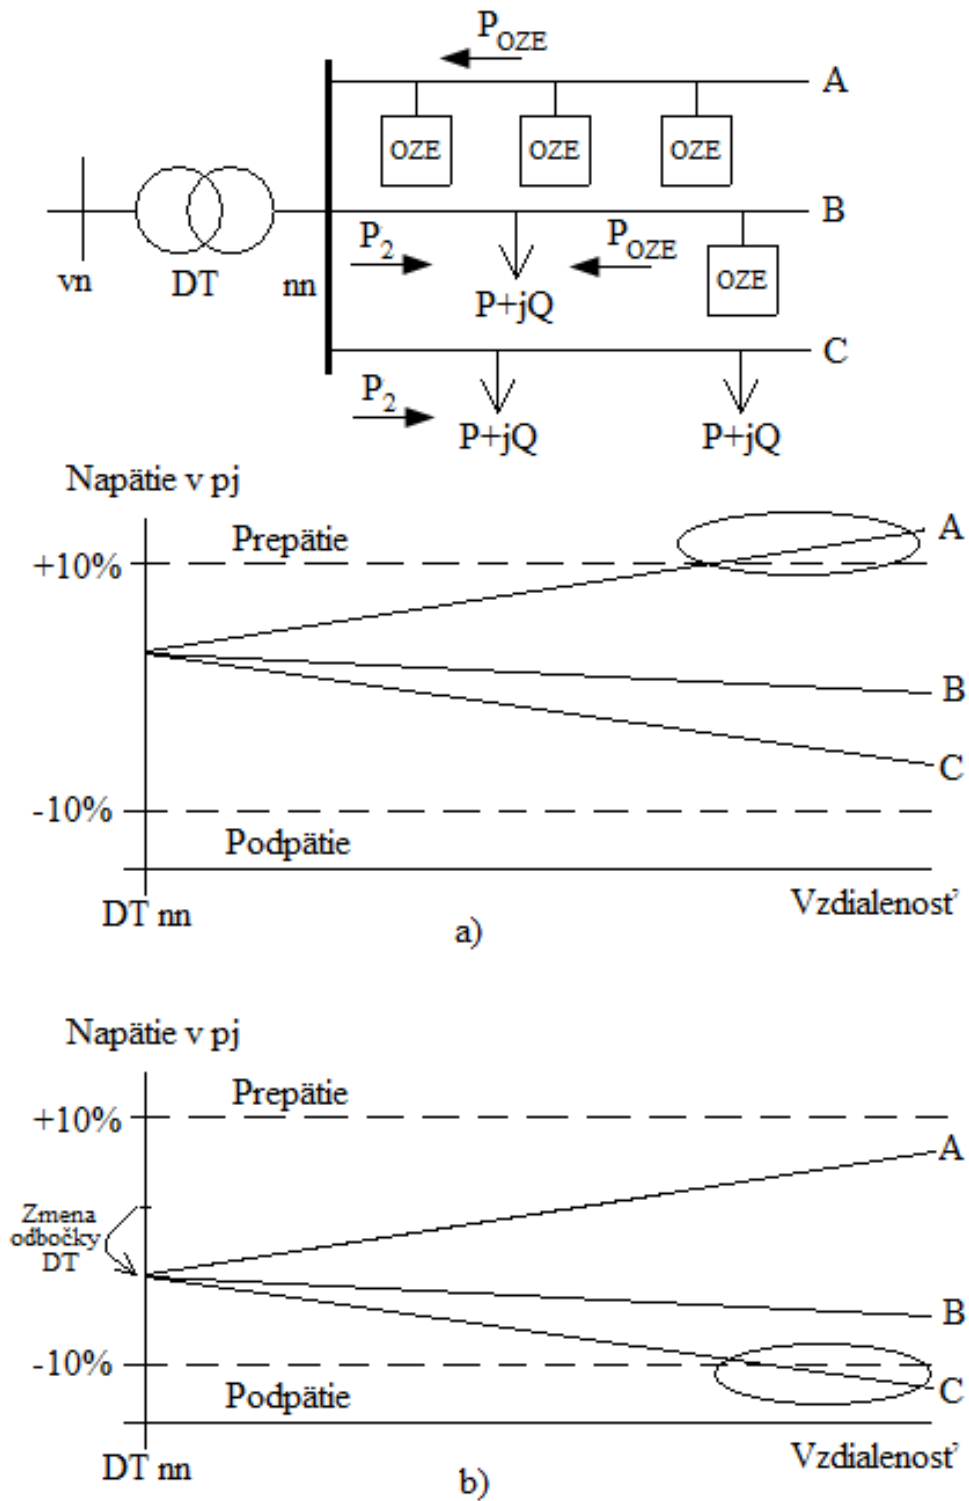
$P_{OZE}$

A

OZE

OZE

OZE

B

$P_2$

$P_{OZE}$

OZE

vn

DT

nn

P+jQ

C

$P_2$

P+jQ

P+jQ

Napätie v pj

Prepätie

A

+10%

B

C

-10%

Podpätie

DT nn

Vzdialenosť

a)

Napätie v pj

Prepätie

+10%

A

Zmena odbočky DT

B

-10%

C

Podpätie

DT nn

Vzdialenosť

b)